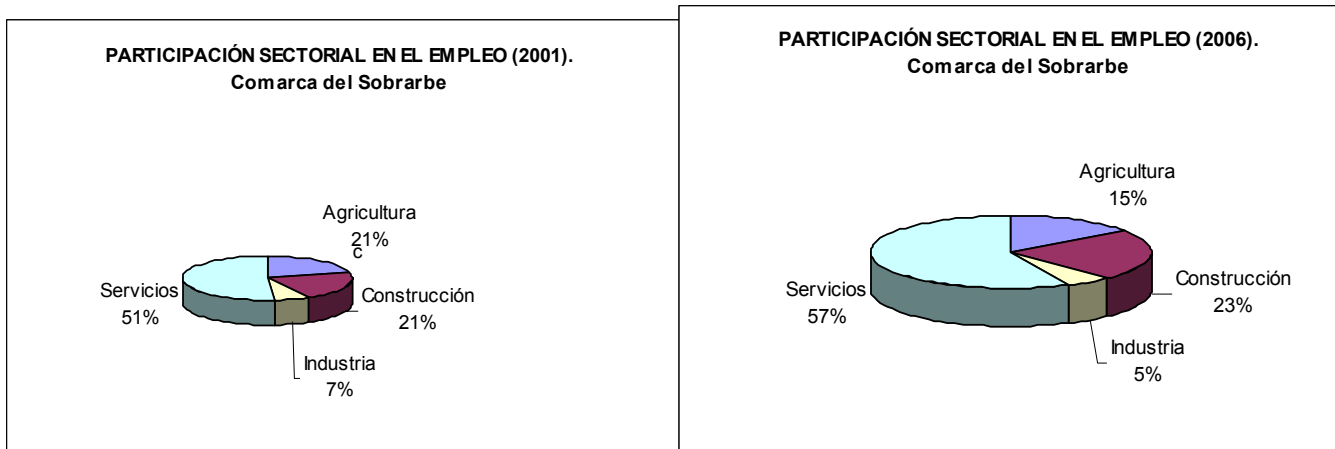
PARTICIPACIÓN SECTORIAL EN EL EMPLEO (2001).
Comarca del Sobrarbe

Agricultura
21%
c

Servicios
51%

Construcción
21%

Industria
7%

PARTICIPACIÓN SECTORIAL EN EL EMPLEO (2006).
Comarca del Sobrarbe

Agricultura
15%

Servicios
57%

Construcción
23%

Industria
5%